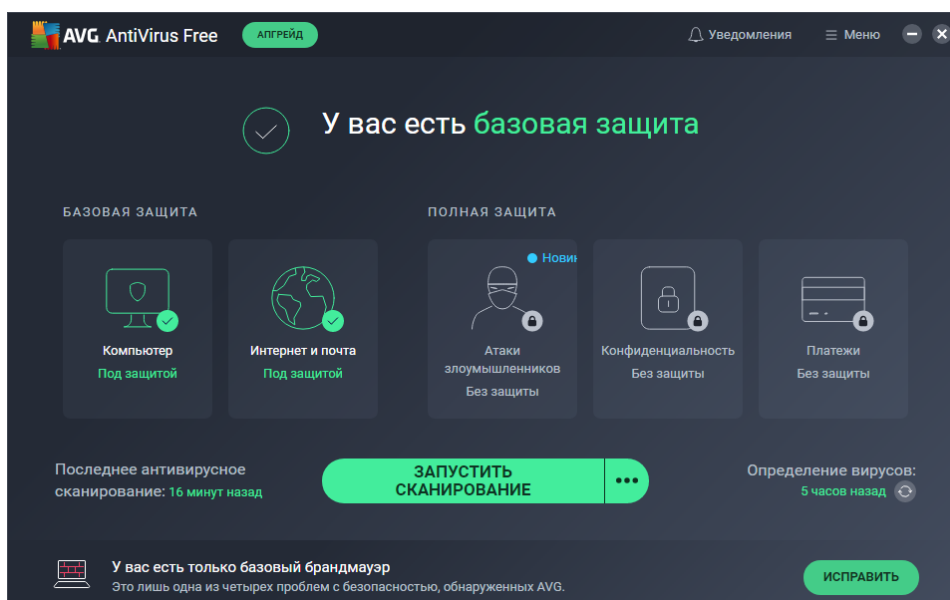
AVG AntiVirus Free
АПГРЕЙД
Уведомления
Меню

У вас есть базовая защита

БАЗОВАЯ ЗАЩИТА
Компьютер
Под защитой
Интернет и почта
Под защитой

ПОЛНАЯ ЗАЩИТА
Новин
Атаки злоумышленников
Без защиты
Конфиденциальность
Без защиты
Платежи
Без защиты

Последнее антивирусное сканирование: 16 минут назад
ЗАПУСТИТЬ СКАНИРОВАНИЕ
•••
Определение вирусов:
5 часов назад

У вас есть только базовый брандмауэр
Это лишь одна из четырех проблем с безопасностью, обнаруженных AVG.
ИСПРАВИТЬ